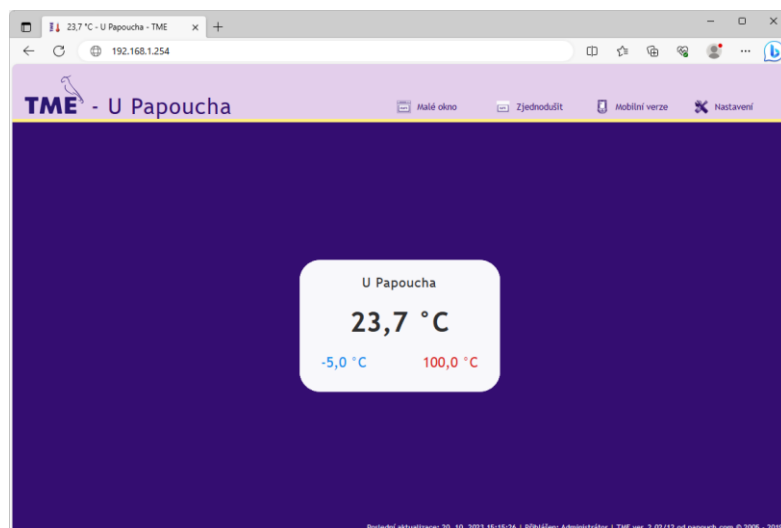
23,7 °C - U Papoucha - TME

192.168.1.254

TME - U Papoucha

Malé okno
Zjednodušit
Mobilní verze
Nastavení

U Papoucha

23,7 °C

-5,0 °C
100,0 °C

Poslední aktualizace: 20. 10. 2023 15:15:26 | Přihlášen: Administrátor | TME ver. 2.02/12 od papouch.com © 2005 - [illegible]